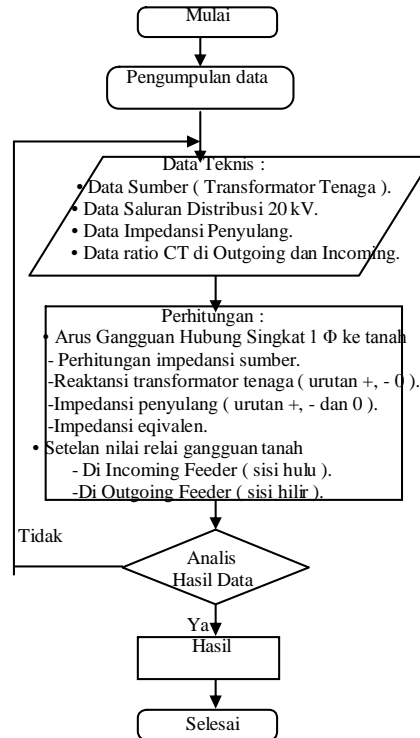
Mulai

Pengumpulan data

Data Teknis :
• Data Sumber ( Transformator Tenaga ).
• Data Saluran Distribusi 20 kV.
• Data Impedansi Penyulang.
• Data ratio CT di Outgoing dan Incoming.

Perhitungan :
• Arus Gangguan Hubung Singkat 1 Φ ke tanah
- Perhitungan impedansi sumber.
-Reaktansi transformator tenaga ( urutan +, - 0 ).
-Impedansi penyulang ( urutan +, - dan 0 ).
-Impedansi eqivalen.
• Setelan nilai relai gangguan tanah
- Di Incoming Feeder ( sisi hulu ).
-Di Outgoing Feeder ( sisi hilir ).

Tidak

Analis Hasil Data

Ya

Hasil

Selesai